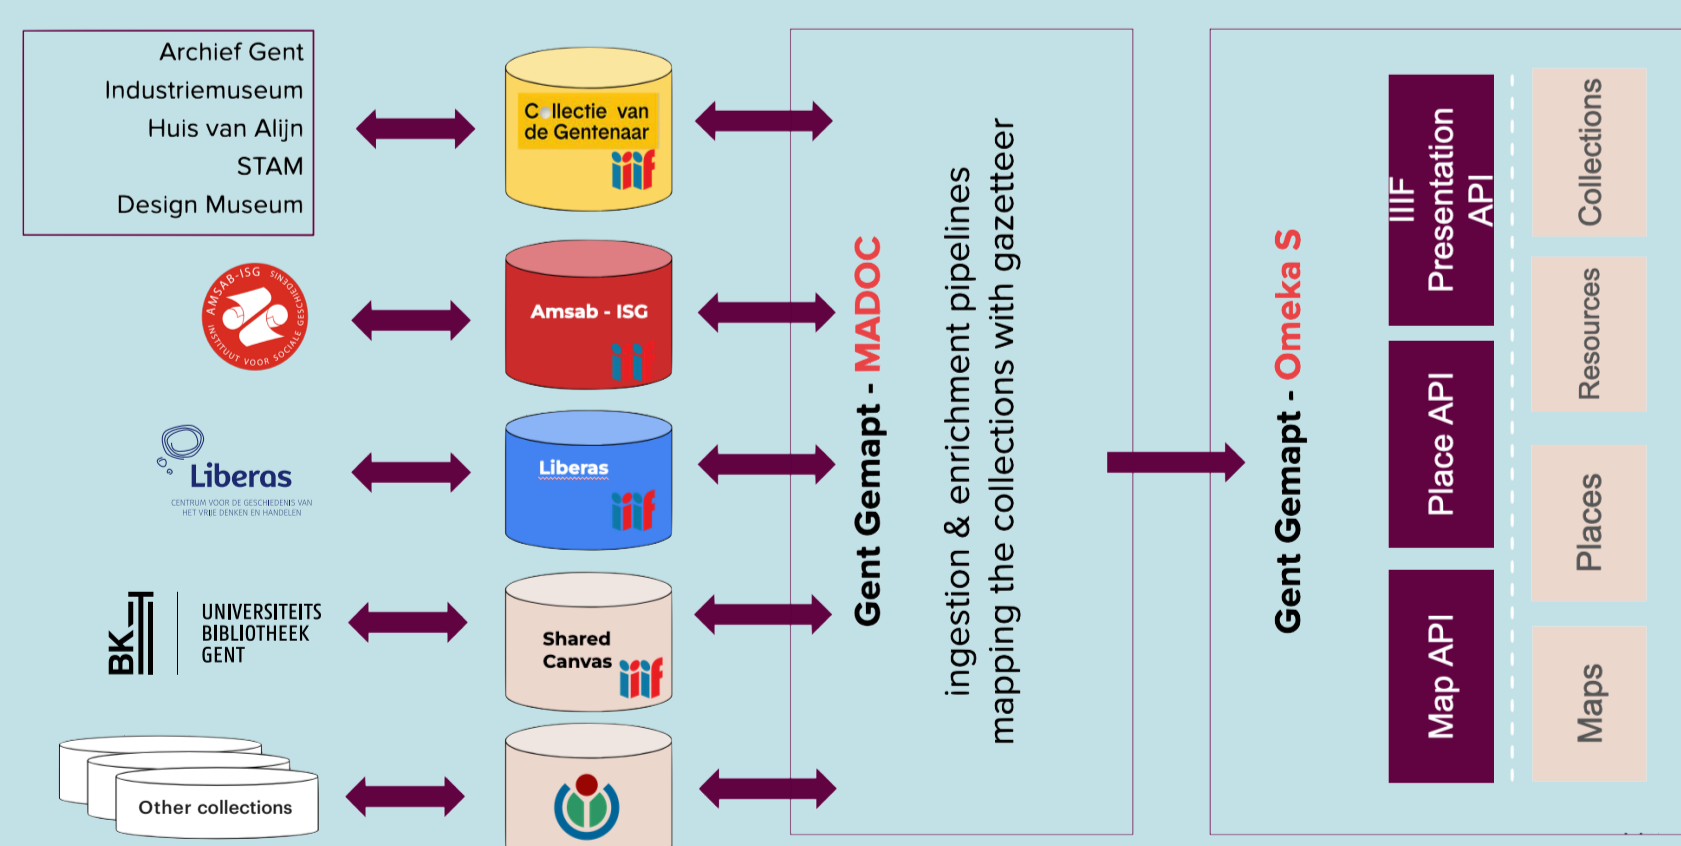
Archief Gent
Industriemuseum
Huis van Alijn
STAM
Design Museum

Collectie van de Gentenaar
iiif

AMSAB-ISG INSTITUUT VOOR SOCIALE GESCHIEDENIS

Amsab - ISG
iiif

Liberas
CENTRUM VOOR DE GESCHIEDENIS VAN HET VRIJE DENKEN EN HANDELEN

Liberas
iiif

BK UNIVERSITEITS BIBLIOTHEEK GENT

Shared Canvas
iiif

Other collections

Gent Gemapt - MADOC

ingestion & enrichment pipelines
mapping the collections with gazetteer

Gent Gemapt - Omeka S

IIIF Presentation API
Place API
Map API

Collection
Resources
Places
Maps